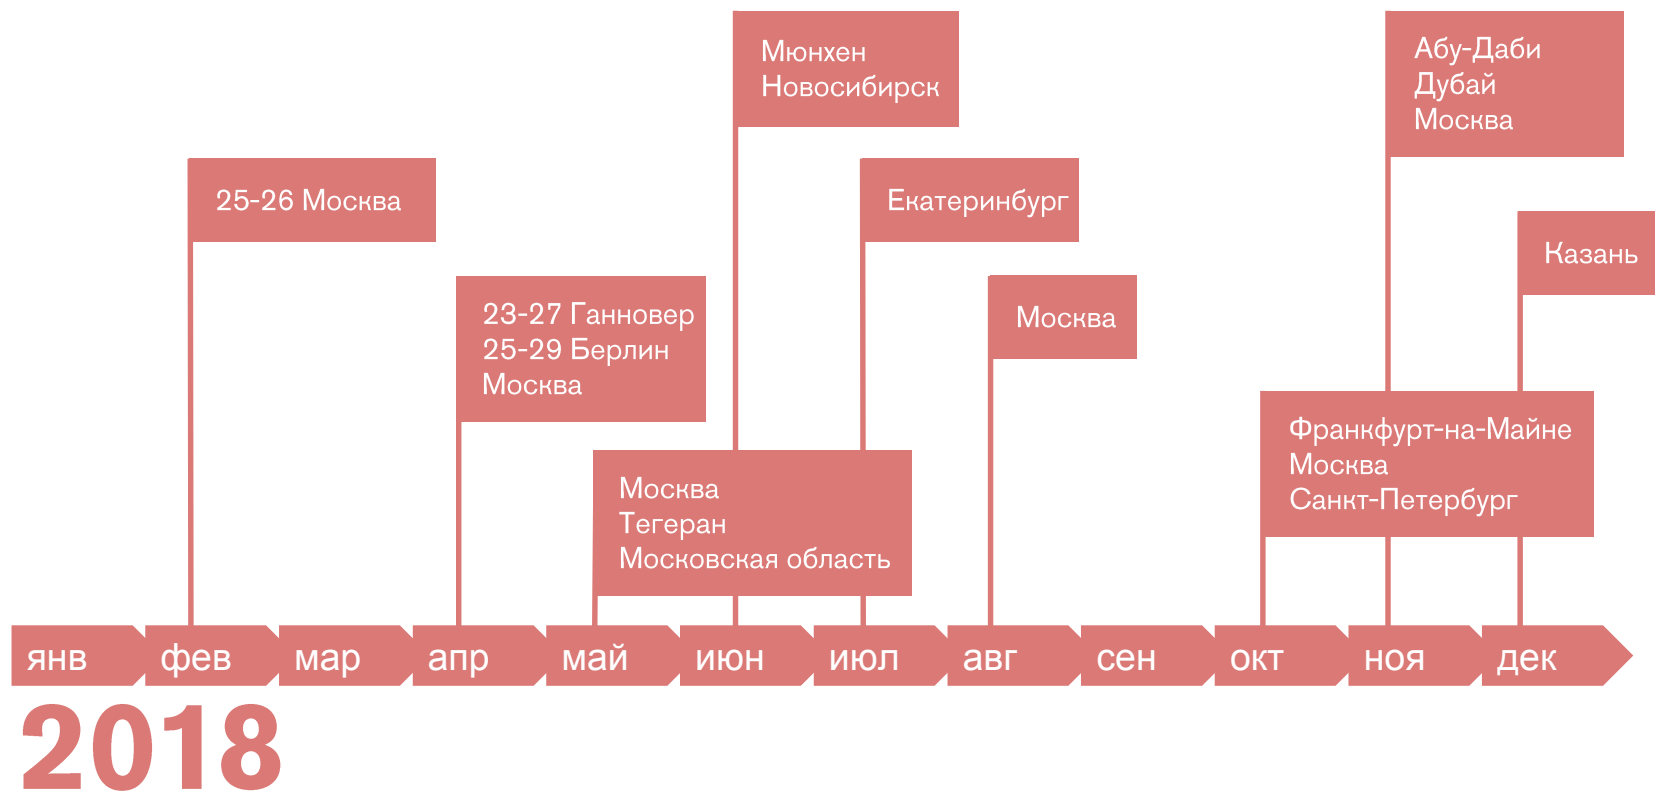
Мюнхен
Новосибирск

Абу-Даби
Дубай
Москва

25-26 Москва

Екатеринбург

Казань

23-27 Ганновер
25-29 Берлин
Москва

Москва

Франкфурт-на-Майне
Москва
Санкт-Петербург

Москва
Тегеран
Московская область

янв фев мар апр май июн июл авг сен окт ноя дек

2018